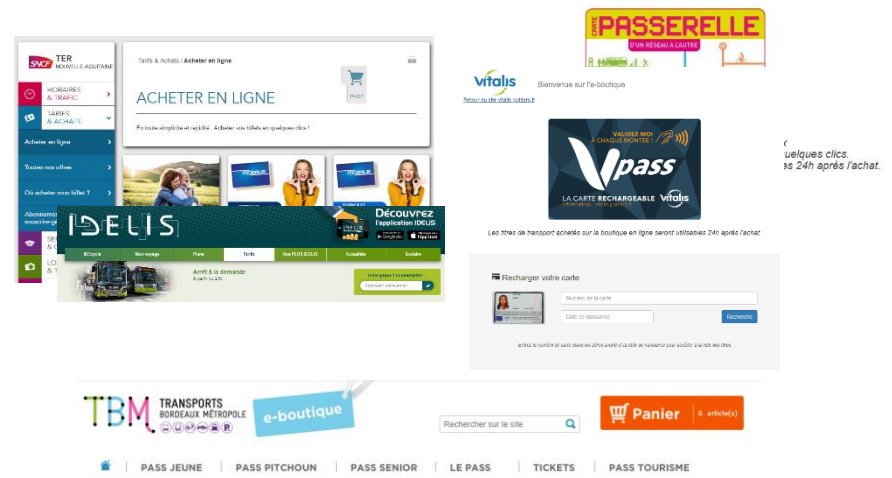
CARTE PASSERELLE
D'UN RÉSEAU À L'AUTRE

SNCF TER NOUVELLE AQUITAINE
HORAIRES & TRAFIC
TARIFS & ACHATS
Acheter en ligne
Toutes nos offres
Où acheter mon billet ?
Abonnements

Tarifs & Achats / Acheter en ligne
ACHETER EN LIGNE
PANIER
En toute simplicité et rapidité. Achetez vos billets en quelques clics !

IDELIS
Découvrez l'application IDELIS
Google Play
App Store
IDEcycle
Stationnement
Plans
Tarifs
Mon PLUS IDELIS
Accessibilité
Sociétés
Arrêt à la demande
Inscrivez-vous à la newsletter

vitalis
Bienvenue sur l'e-boutique
Retour au site vitalis-poitiers.fr

VALIDEZ-MOI À CHAQUE MONTÉE !
Vpass
LA CARTE RECHARGEABLE vitalis

...uelques clics.
...es 24h après l'achat.

Les titres de transport achetés sur la boutique en ligne seront utilisables 24h après l'achat.

Recharger votre carte
Numéro de la carte
Date de naissance
Recherche
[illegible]

TBM TRANSPORTS BORDEAUX MÉTROPOLE
e-boutique
Rechercher sur le site
Panier 0 article(s)
PASS JEUNE | PASS PITCHOUN | PASS SENIOR | LE PASS | TICKETS | PASS TOURISME